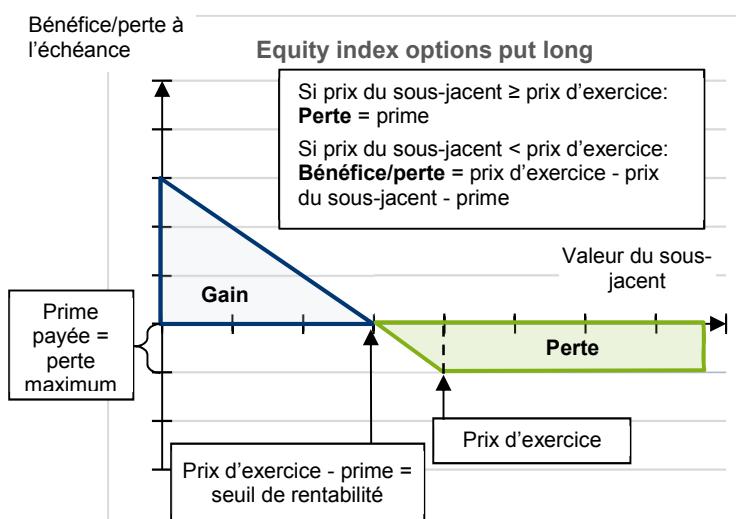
Bénéfice/perte à l'échéance

Equity index options put long

Si prix du sous-jacent ≥ prix d'exercice:
**Perte** = prime

Si prix du sous-jacent < prix d'exercice:
**Bénéfice/perte** = prix d'exercice - prix du sous-jacent - prime

Valeur du sous-jacent

Gain

Perte

Prime payée = perte maximum

Prix d'exercice

Prix d'exercice - prime = seuil de rentabilité